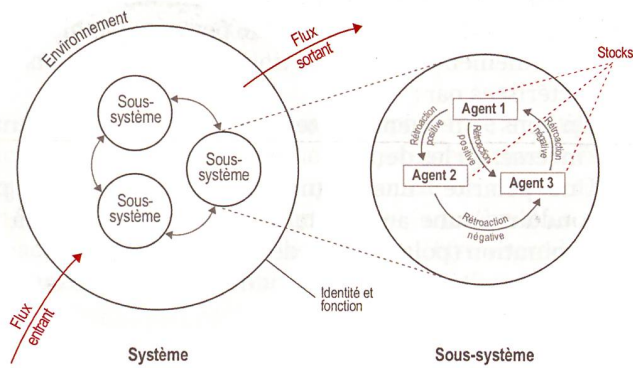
Environnement

Flux sortant

Stocks

Sous-système

Sous-système

Sous-système

Agent 1

Agent 2

Agent 3

Rétroaction positive

Rétroaction positive

Rétroaction négative

Rétroaction négative

Identité et fonction

Flux entrant

Système

Sous-système